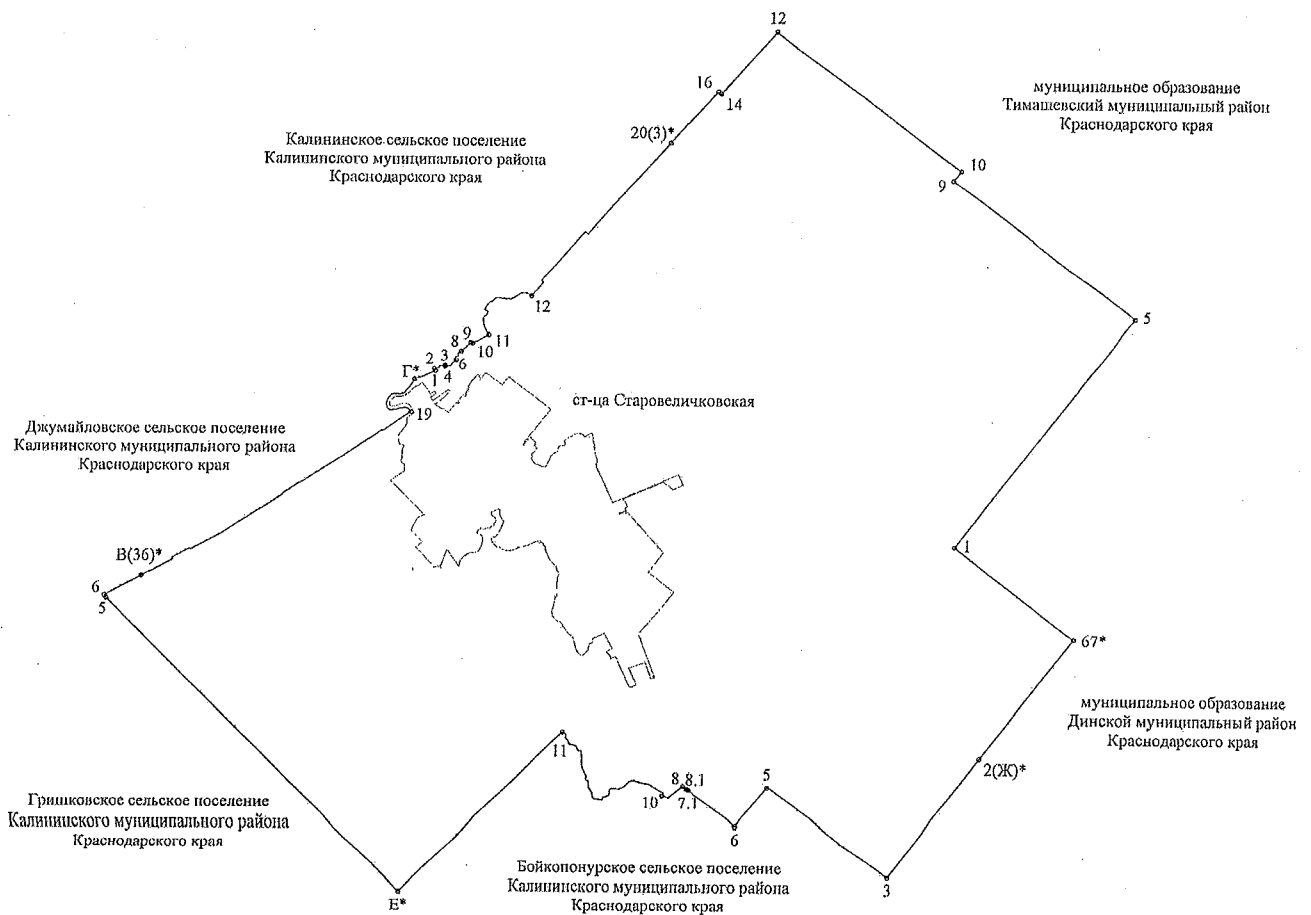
12

16

14

муниципальное образование
Тимашевский муниципальный район
Краснодарского края

Калининское сельское поселение
Калининского муниципального района
Краснодарского края

20(3)*

10

9

12

5

8 9

3

10 11

2

6

Г*

1 4

ст-ца Старовеличковская

19

Джумайловское сельское поселение
Калининского муниципального района
Краснодарского края

В(36)*

6

5

1

67*

муниципальное образование
Динской муниципальный район
Краснодарского края

11

5

8 8.1

2(Ж)*

10

7.1

Гриценковское сельское поселение
Калининского муниципального района
Краснодарского края

6

Бойкопонурское сельское поселение
Калининского муниципального района
Краснодарского края

3

Е*